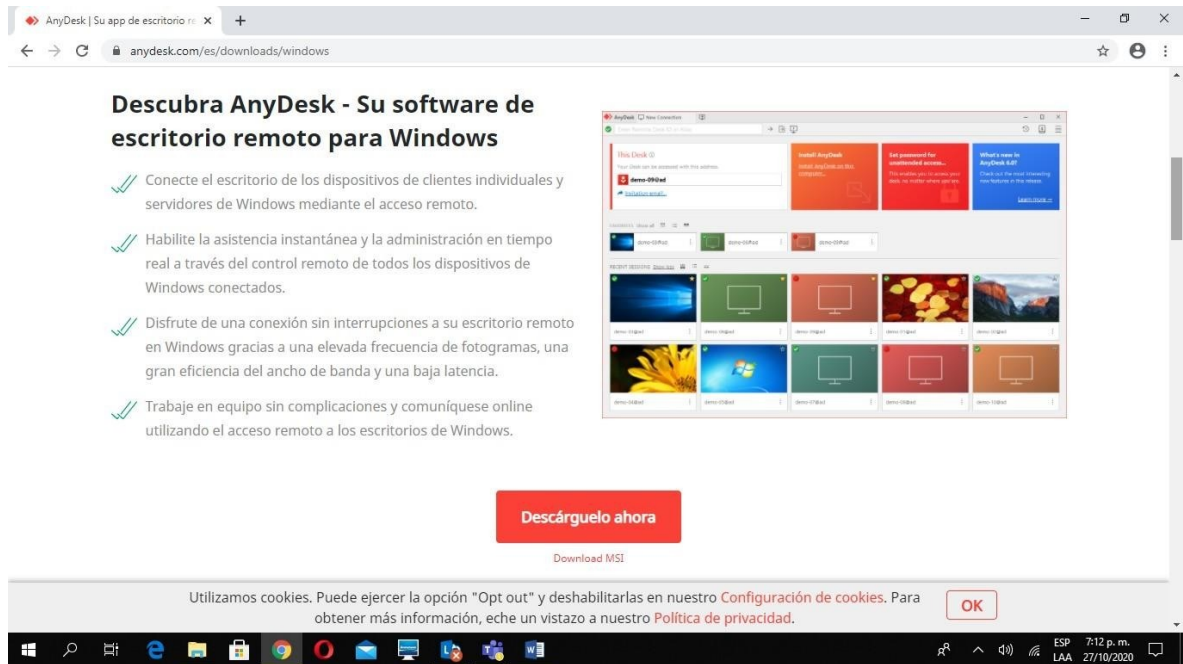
AnyDesk | Su app de escritorio re ×

anydesk.com/es/downloads/windows

Descubra AnyDesk - Su software de escritorio remoto para Windows

Conecte el escritorio de los dispositivos de clientes individuales y servidores de Windows mediante el acceso remoto.

Habilite la asistencia instantánea y la administración en tiempo real a través del control remoto de todos los dispositivos de Windows conectados.

Disfrute de una conexión sin interrupciones a su escritorio remoto en Windows gracias a una elevada frecuencia de fotogramas, una gran eficiencia del ancho de banda y una baja latencia.

Trabaje en equipo sin complicaciones y comuníquese online utilizando el acceso remoto a los escritorios de Windows.

AnyDesk New Connection

This Desk
demo-09@ad

Install AnyDesk

Set password for unattended access...

What's new in AnyDesk 6.0?

Learn more

demo-05@ad
demo-06@ad
demo-08@ad

Descárguelo ahora

Download MSI

Utilizamos cookies. Puede ejercer la opción "Opt out" y deshabilitarlas en nuestro Configuración de cookies. Para obtener más información, eche un vistazo a nuestro Política de privacidad.

OK

ESP LAA 7:12 p. m. 27/10/2020